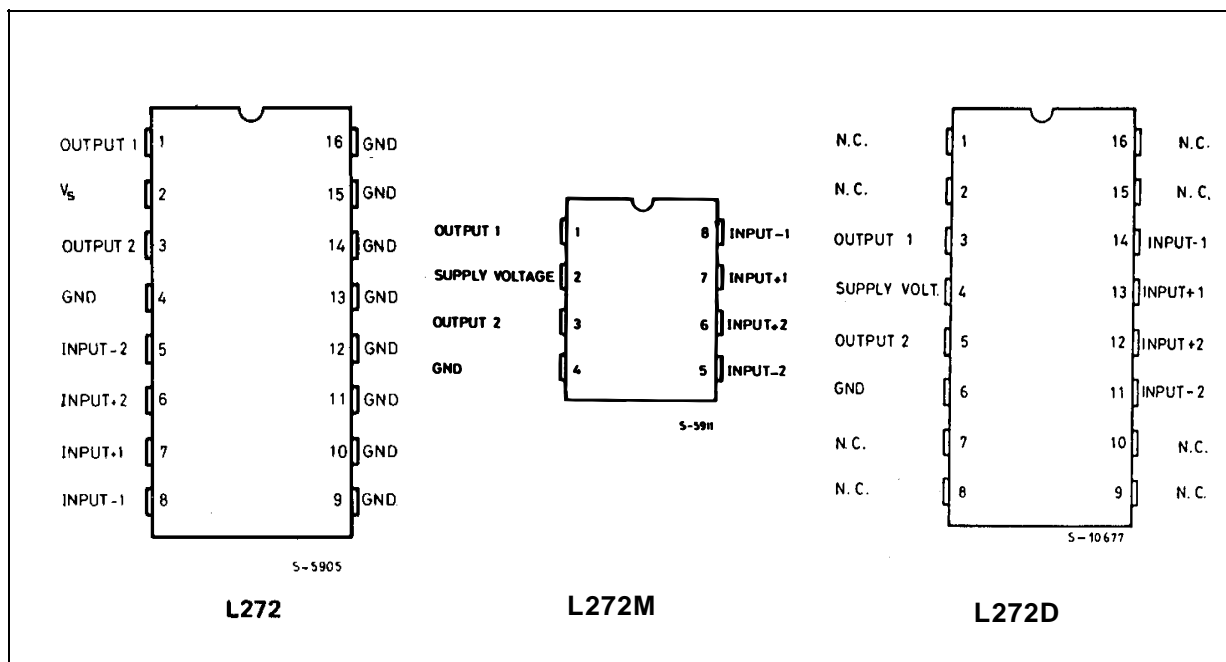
OUTPUT 1 1
$V_S$ 2
OUTPUT 2 3
GND 4
INPUT-2 5
INPUT+2 6
INPUT+1 7
INPUT-1 8

16 GND
15 GND
14 GND
13 GND
12 GND
11 GND
10 GND
9 GND

S-5905

L272

OUTPUT 1 1
SUPPLY VOLTAGE 2
OUTPUT 2 3
GND 4

8 INPUT-1
7 INPUT+1
6 INPUT+2
5 INPUT-2

S-5911

L272M

N.C. 1
N.C. 2
OUTPUT 1 3
SUPPLY VOLT. 4
OUTPUT 2 5
GND 6
N.C. 7
N.C. 8

16 N.C.
15 N.C.
14 INPUT-1
13 INPUT+1
12 INPUT+2
11 INPUT-2
10 N.C.
9 N.C.

S-10677

L272D